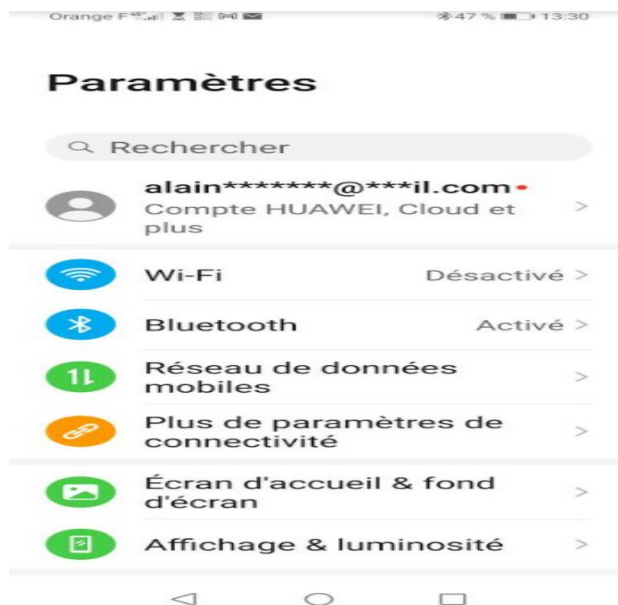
Orange F 47 % 13:30

Paramètres

Rechercher

alain*******@***il.com
Compte HUAWEI, Cloud et plus >

Wi-Fi Désactivé >

Bluetooth Activé >

Réseau de données mobiles >

Plus de paramètres de connectivité >

Écran d'accueil & fond d'écran >

Affichage & luminosité >